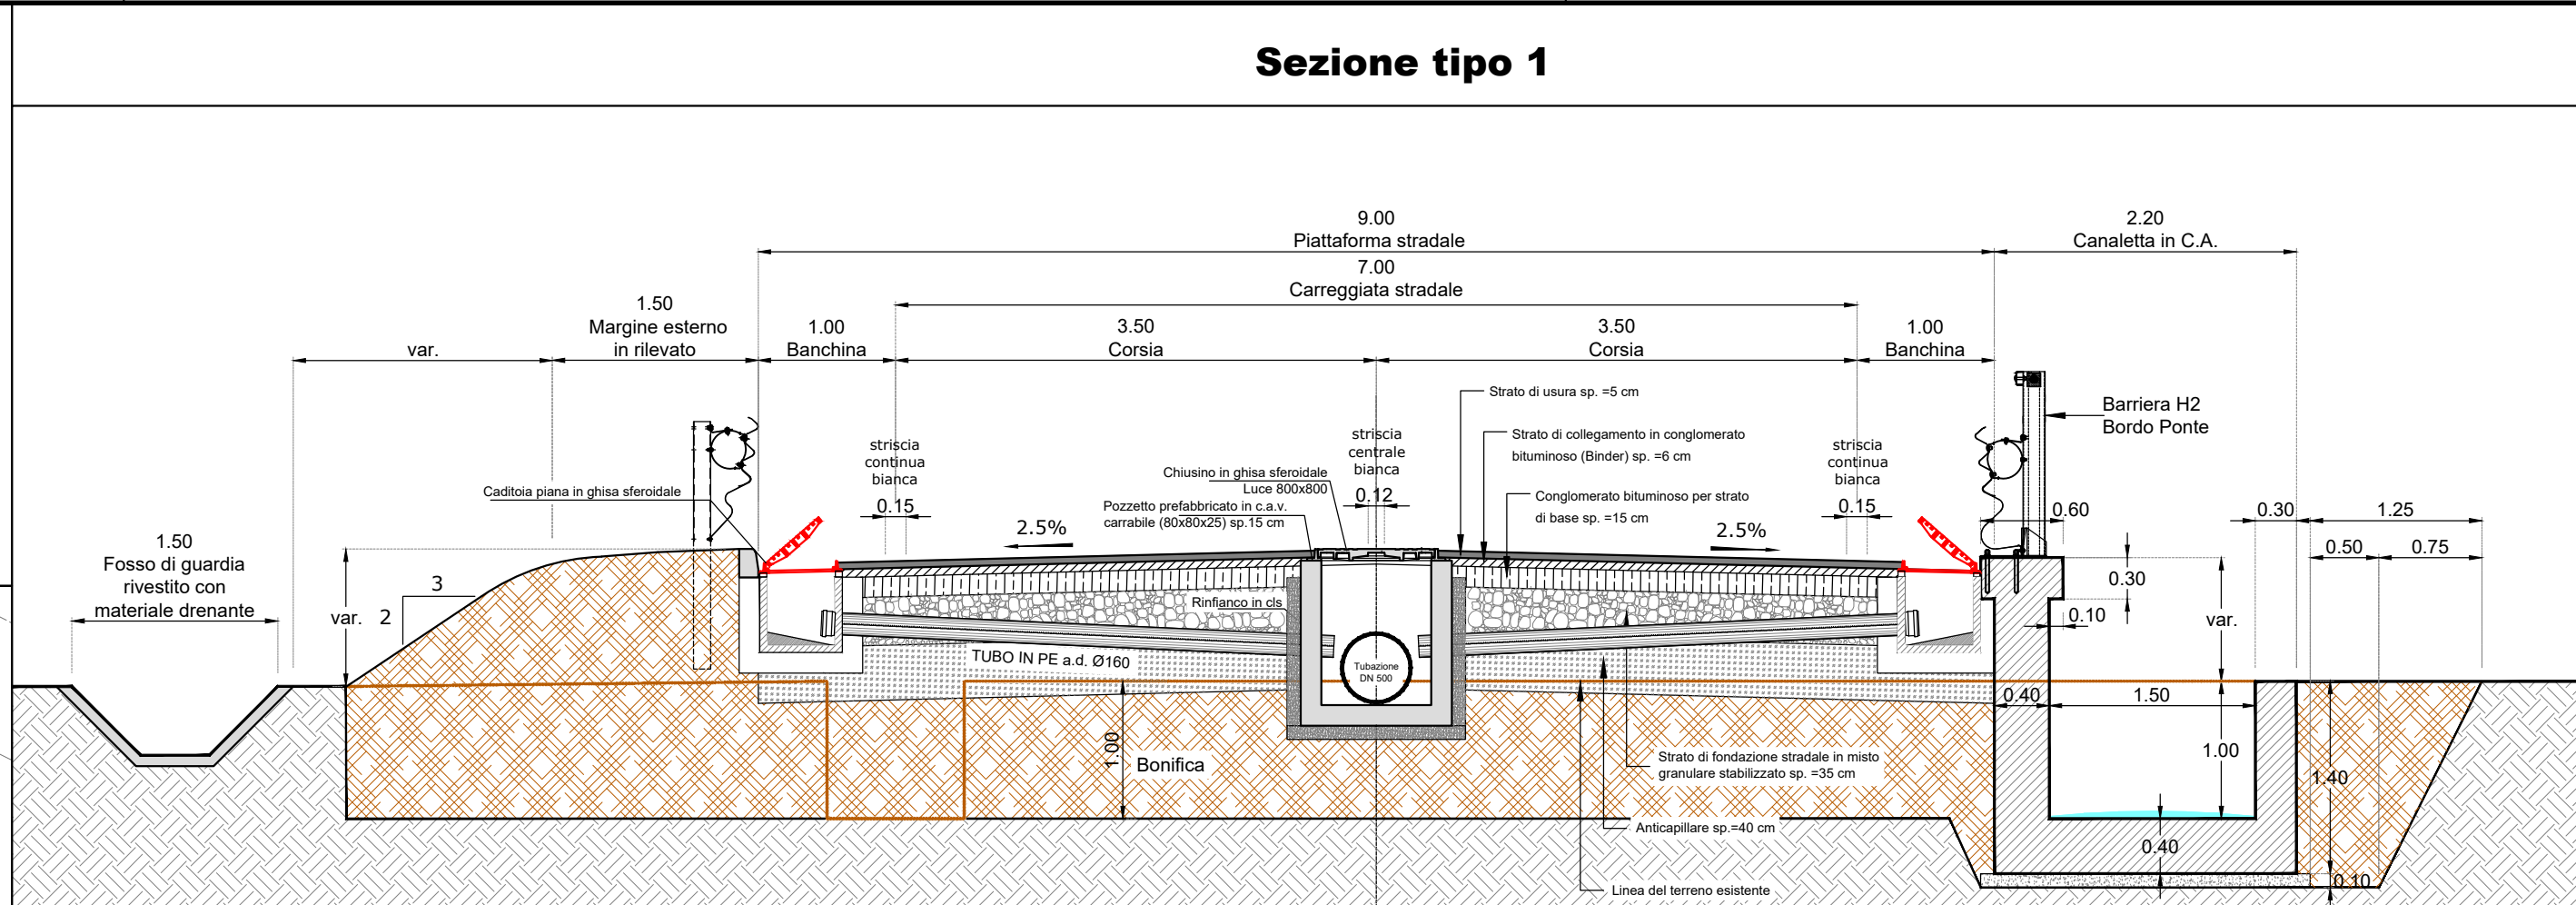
Sezione tipo 1

9.00
Piattaforma stradale

2.20
Canaletta in C.A.

7.00
Carreggiata stradale

1.50
Margine esterno
in rilevato

var.

1.00
Banchina

3.50
Corsia

3.50
Corsia

1.00
Banchina

Strato di usura sp. =5 cm

Barriera H2
Bordo Ponte

Strato di collegamento in conglomerato bituminoso (Binder) sp. =6 cm

striscia
continua
bianca

striscia
centrale
bianca

striscia
continua
bianca

Chiusino in ghisa sferoidale
Luce 800x800

Caditoia piana in ghisa sferoidale

0.12

Conglomerato bituminoso per strato di base sp. =15 cm

0.15

Pozzetto prefabbricato in c.a.v. carrabile (80x80x25) sp.15 cm

0.15

0.60

0.30

1.25

2.5%

2.5%

0.50

0.75

1.50
Fosso di guardia
rivestito con
materiale drenante

3

0.30

var.

2

Rinfianco in cls

0.10

var.

TUBO IN PE a.d. Ø160

Tubazione
DN 500

0.40

1.50

1.00

Bonifica

1.00

Strato di fondazione stradale in misto granulare stabilizzato sp. =35 cm

1.40

Anticapillare sp.=40 cm

0.40

Linea del terreno esistente

0.10